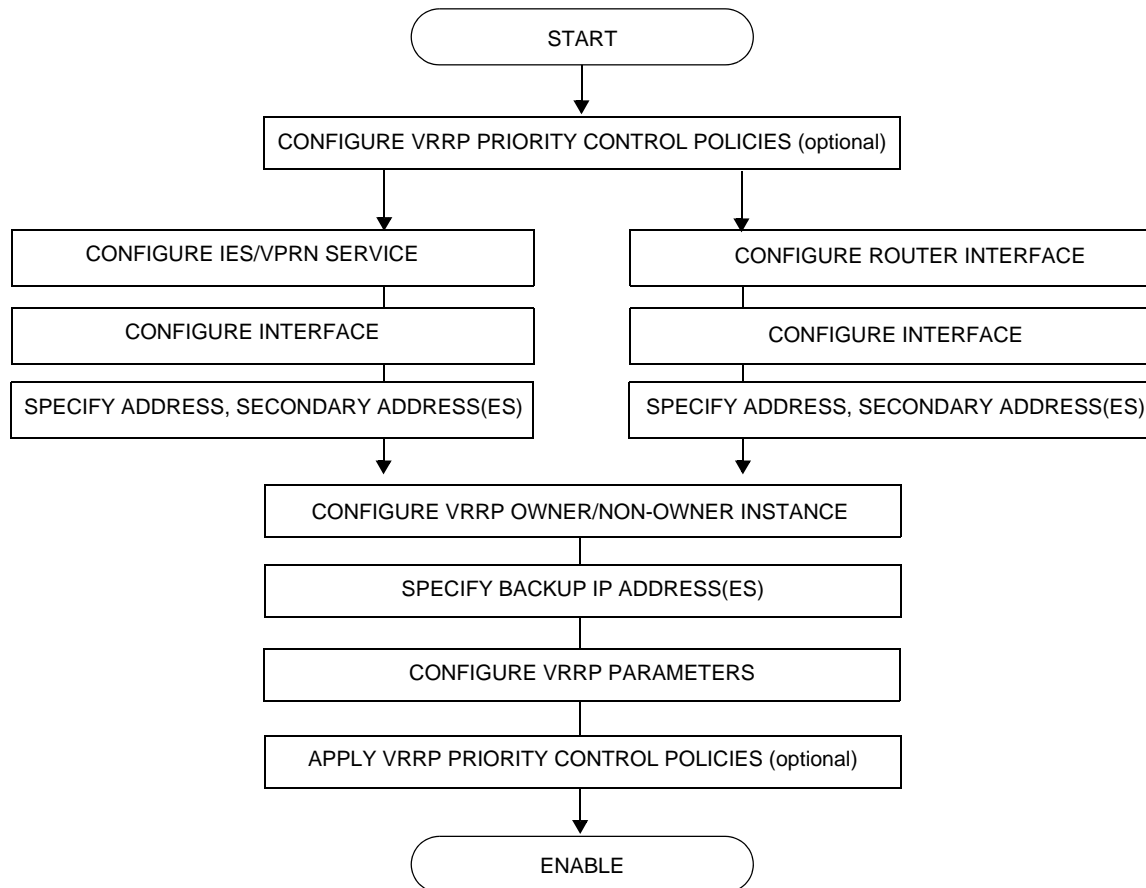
START

CONFIGURE VRRP PRIORITY CONTROL POLICIES (optional)

CONFIGURE IES/VPRN SERVICE

CONFIGURE INTERFACE

SPECIFY ADDRESS, SECONDARY ADDRESS(ES)

CONFIGURE ROUTER INTERFACE

CONFIGURE INTERFACE

SPECIFY ADDRESS, SECONDARY ADDRESS(ES)

CONFIGURE VRRP OWNER/NON-OWNER INSTANCE

SPECIFY BACKUP IP ADDRESS(ES)

CONFIGURE VRRP PARAMETERS

APPLY VRRP PRIORITY CONTROL POLICIES (optional)

ENABLE